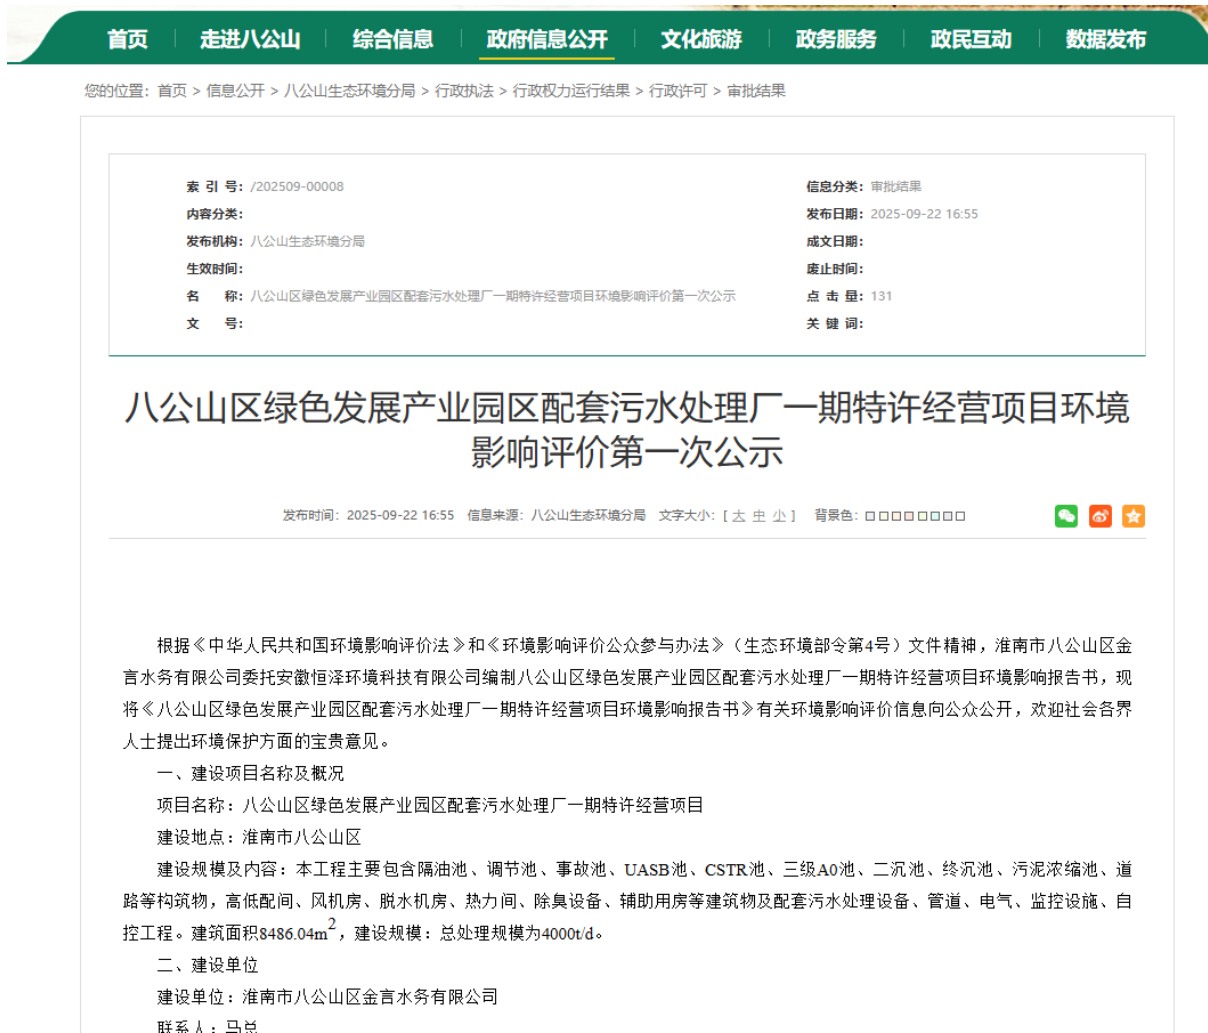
首页 | 走进八公山 | 综合信息 | 政府信息公开 | 文化旅游 | 政务服务 | 政民互动 | 数据发布

您的位置：首页 > 信息公开 > 八公山生态环境分局 > 行政执法 > 行政权力运行结果 > 行政许可 > 审批结果

索 引 号：/202509-00008
信息分类：审批结果
内容分类：
发布日期：2025-09-22 16:55
发布机构：八公山生态环境分局
成文日期：
生效时间：
废止时间：
名 称：八公山区绿色发展产业园区配套污水处理厂一期特许经营项目环境影响评价第一次公示
点 击 量：131
文 号：
关 键 词：

八公山区绿色发展产业园区配套污水处理厂一期特许经营项目环境影响评价第一次公示

发布时间：2025-09-22 16:55 信息来源：八公山生态环境分局 文字大小：[ 大 中 小 ] 背景色：□□□□□□□□

根据《中华人民共和国环境影响评价法》和《环境影响评价公众参与办法》（生态环境部令第4号）文件精神，淮南市八公山区金言水务有限公司委托安徽恒泽环境科技有限公司编制八公山区绿色发展产业园区配套污水处理厂一期特许经营项目环境影响报告书，现将《八公山区绿色发展产业园区配套污水处理厂一期特许经营项目环境影响报告书》有关环境影响评价信息向公众公开，欢迎社会各界人士提出环境保护方面的宝贵意见。

一、建设项目名称及概况

项目名称：八公山区绿色发展产业园区配套污水处理厂一期特许经营项目

建设地点：淮南市八公山区

建设规模及内容：本工程主要包含隔油池、调节池、事故池、UASB池、CSTR池、三级A0池、二沉池、终沉池、污泥浓缩池、道路等构筑物，高低配间、风机房、脱水机房、热力间、除臭设备、辅助用房等建筑物及配套污水处理设备、管道、电气、监控设施、自控工程。建筑面积8486.04m$^2$，建设规模：总处理规模为4000t/d。

二、建设单位

建设单位：淮南市八公山区金言水务有限公司

联系人：马总